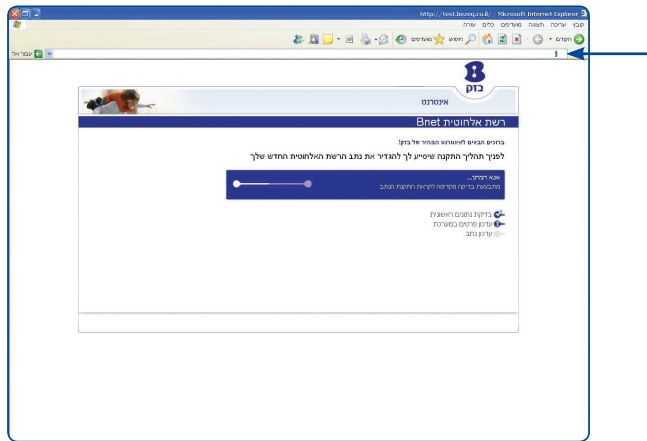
http://test.bezeq.co.il - Microsoft Internet Explorer

קובץ עריכה תצוגה מועדפים כלים עזרה

הקודם חיפוש מועדפים

עבור אל

בזק

אינטרנט

רשת אלחוטית Bnet

ברוכים הבאים לאינטרנט המהיר של בזק!

לפניך תהליך התקנה שיסייע לך להגדיר את נתב הרשת האלחוטית החדש שלך

אנא המתן...

מתבצעת בדיקה מקדימה לקראת התקנת הנתב.

בדיקת נתונים ראשונית

עדכון פרטים במערכת

עדכון נתב